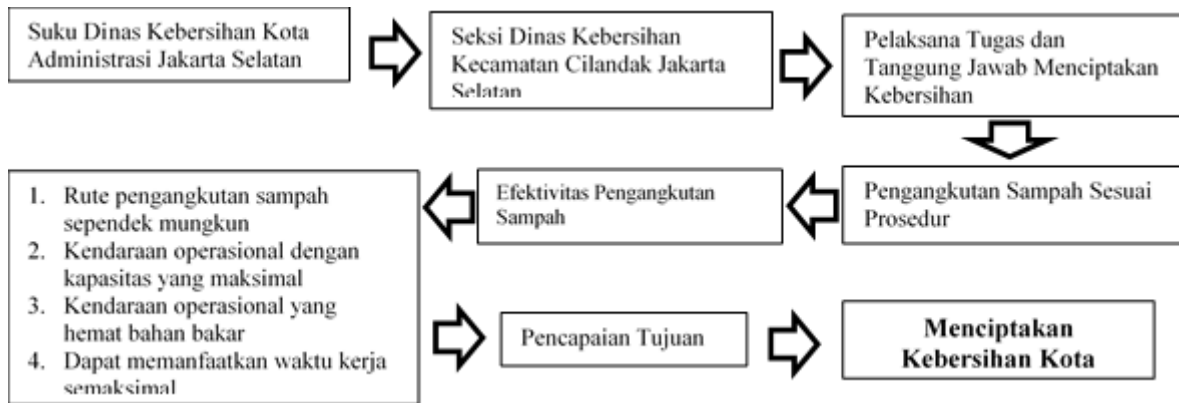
Suku Dinas Kebersihan Kota Administrasi Jakarta Selatan

Seksi Dinas Kebersihan Kecamatan Cilandak Jakarta Selatan

Pelaksana Tugas dan Tanggung Jawab Menciptakan Kebersihan

Pengangkutan Sampah Sesuai Prosedur

Efektivitas Pengangkutan Sampah

1. Rute pengangkutan sampah sependek mungkun
2. Kendaraan operasional dengan kapasitas yang maksimal
3. Kendaraan operasional yang hemat bahan bakar
4. Dapat memanfaatkan waktu kerja semaksimal

Pencapaian Tujuan

Menciptakan Kebersihan Kota